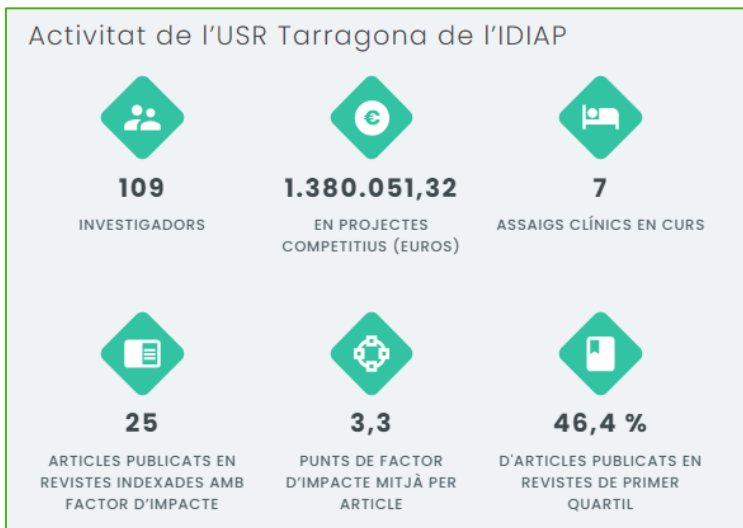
Activitat de l'USR Tarragona de l'IDIAP

109

INVESTIGADORS

1.380.051,32

EN PROJECTES COMPETITIUS (EUROS)

7

ASSAIGS CLÍNICS EN CURS

25

ARTICLES PUBLICATS EN REVISTES INDEXADES AMB FACTOR D'IMPACTE

3,3

PUNTS DE FACTOR D'IMPACTE MITJÀ PER ARTICLE

46,4 %

D'ARTICLES PUBLICATS EN REVISTES DE PRIMER QUARTIL